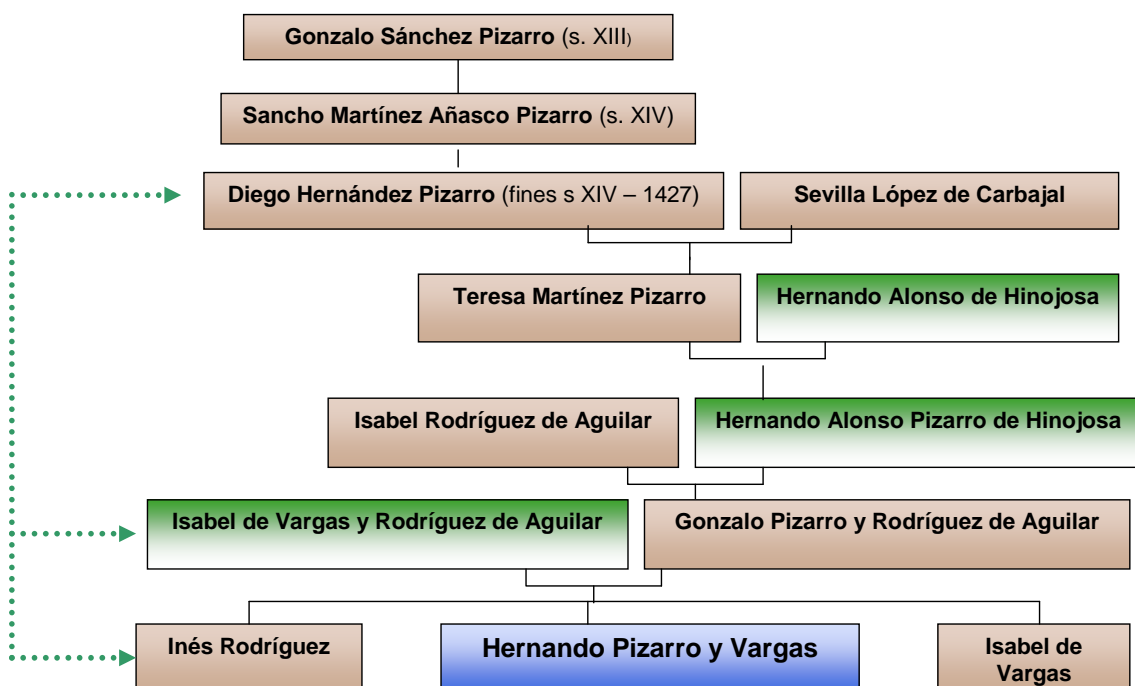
**Gonzalo Sánchez Pizarro** (s. XIII)

**Sancho Martínez Añasco Pizarro** (s. XIV)

**Diego Hernández Pizarro** (fines s XIV – 1427)

**Sevilla López de Carbajal**

**Teresa Martínez Pizarro**

**Hernando Alonso de Hinojosa**

**Isabel Rodríguez de Aguilar**

**Hernando Alonso Pizarro de Hinojosa**

**Isabel de Vargas y Rodríguez de Aguilar**

**Gonzalo Pizarro y Rodríguez de Aguilar**

**Inés Rodríguez**

**Hernando Pizarro y Vargas**

**Isabel de Vargas**